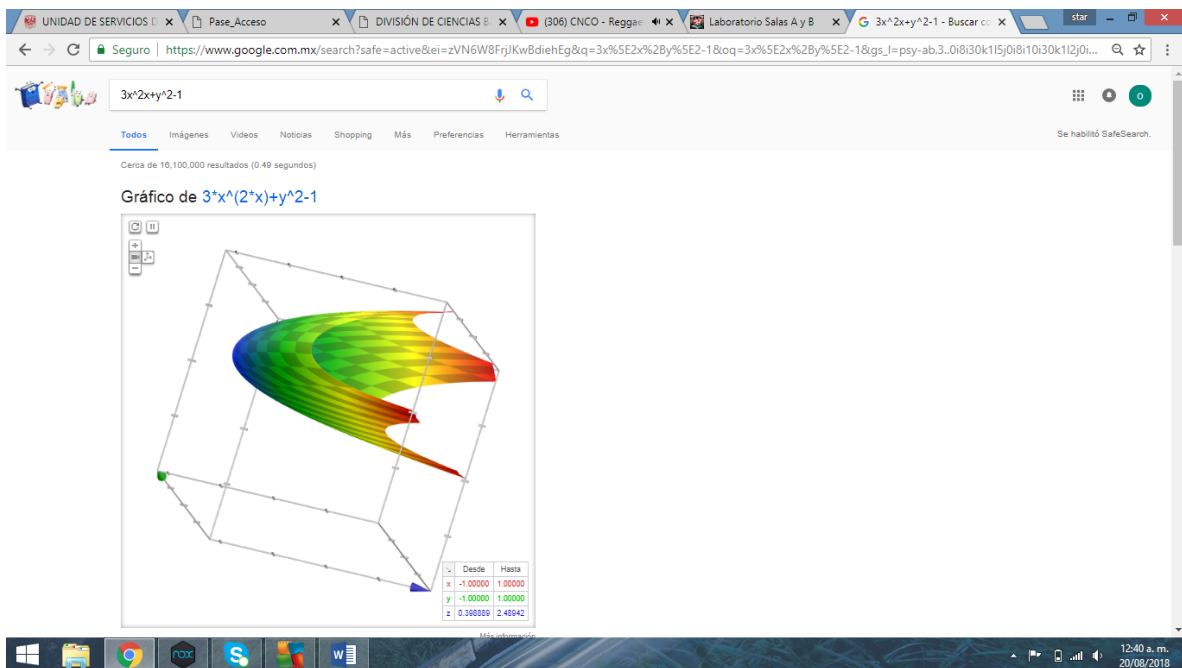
UNIDAD DE SERVICIOS D × Pase_Acceso × DIVISIÓN DE CIENCIAS B × (306) CNCO - Reggae × Laboratorio Salas A y B × 3x^2x+y^2-1 - Buscar co ×
star

Seguro | https://www.google.com.mx/search?safe=active&ei=zVN6W8FrjJKwBdiehEg&q=3x%5E2x%2By%5E2-1&oq=3x%5E2x%2By%5E2-1&gs_l=psy-ab.3..0i8i30k1l5j0i8i10i30k1l2j0i...

3x^2x+y^2-1

Todos Imágenes Videos Noticias Shopping Más Preferencias Herramientas

Se habilitó SafeSearch.

Cerca de 16,100,000 resultados (0.49 segundos)

Gráfico de $3*x^{(2*x)}+y^2-1$

| | Desde | Hasta |
|---|---|---|
| x | -1.00000 | 1.00000 |
| y | -1.00000 | 1.00000 |
| z | 0.398889 | 2.48942 |

Más información

12:40 a. m.
20/08/2018